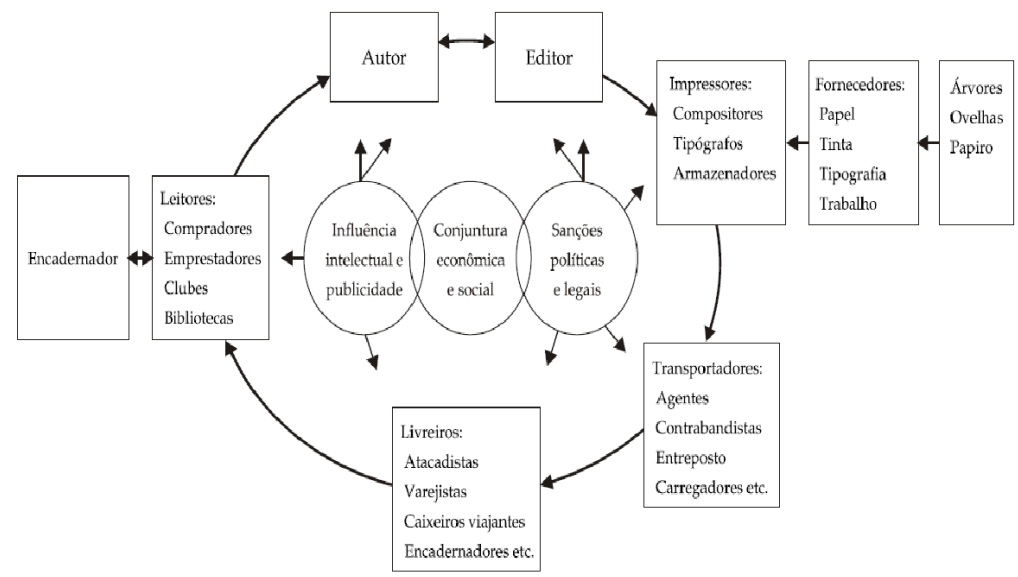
Autor

Editor

Impressores:
Compositores
Tipógrafos
Armazenadores

Fornecedores:
Papel
Tinta
Tipografia
Trabalho

Árvores
Ovelhas
Papiro

Encadernador

Leitores:
Compradores
Emprestadores
Clubes
Bibliotecas

Influência intelectual e publicidade

Conjuntura econômica e social

Sanções políticas e legais

Transportadores:
Agentes
Contrabandistas
Entreposto
Carregadores etc.

Livreiros:
Atacadistas
Varejistas
Caixeiros viajantes
Encadernadores etc.